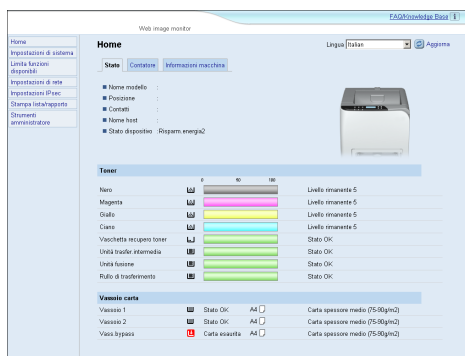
FAQ/Knowledge Base

Web image monitor

Home
Impostazioni di sistema
Limita funzioni disponibili
Impostazioni di rete
Impostazioni IPsec
Stampa lista/rapporto
Strumenti amministratore

Home

Lingua Italian Aggiorna

Stato Contatore Informazioni macchina

Nome modello :
Posizione :
Contatti :
Nome host :
Stato dispositivo : Risparm.energia2

Toner

0 50 100

| | |
|---|---|
| Nero | Livello rimanente 5 |
| Magenta | Livello rimanente 5 |
| Giallo | Livello rimanente 5 |
| Ciano | Livello rimanente 5 |
| Vaschetta recupero toner | Stato OK |
| Unità trasfer.intermedia | Stato OK |
| Unità fusione | Stato OK |
| Rullo di trasferimento | Stato OK |

Vassoio carta

| | | | |
|---|---|---|---|
| Vassoio 1 | Stato OK | A4 | Carta spessore medio (75-90g/m2) |
| Vassoio 2 | Stato OK | A4 | Carta spessore medio (75-90g/m2) |
| Vass.bypass | Carta esaurita | A4 | Carta spessore medio (75-90g/m2) |